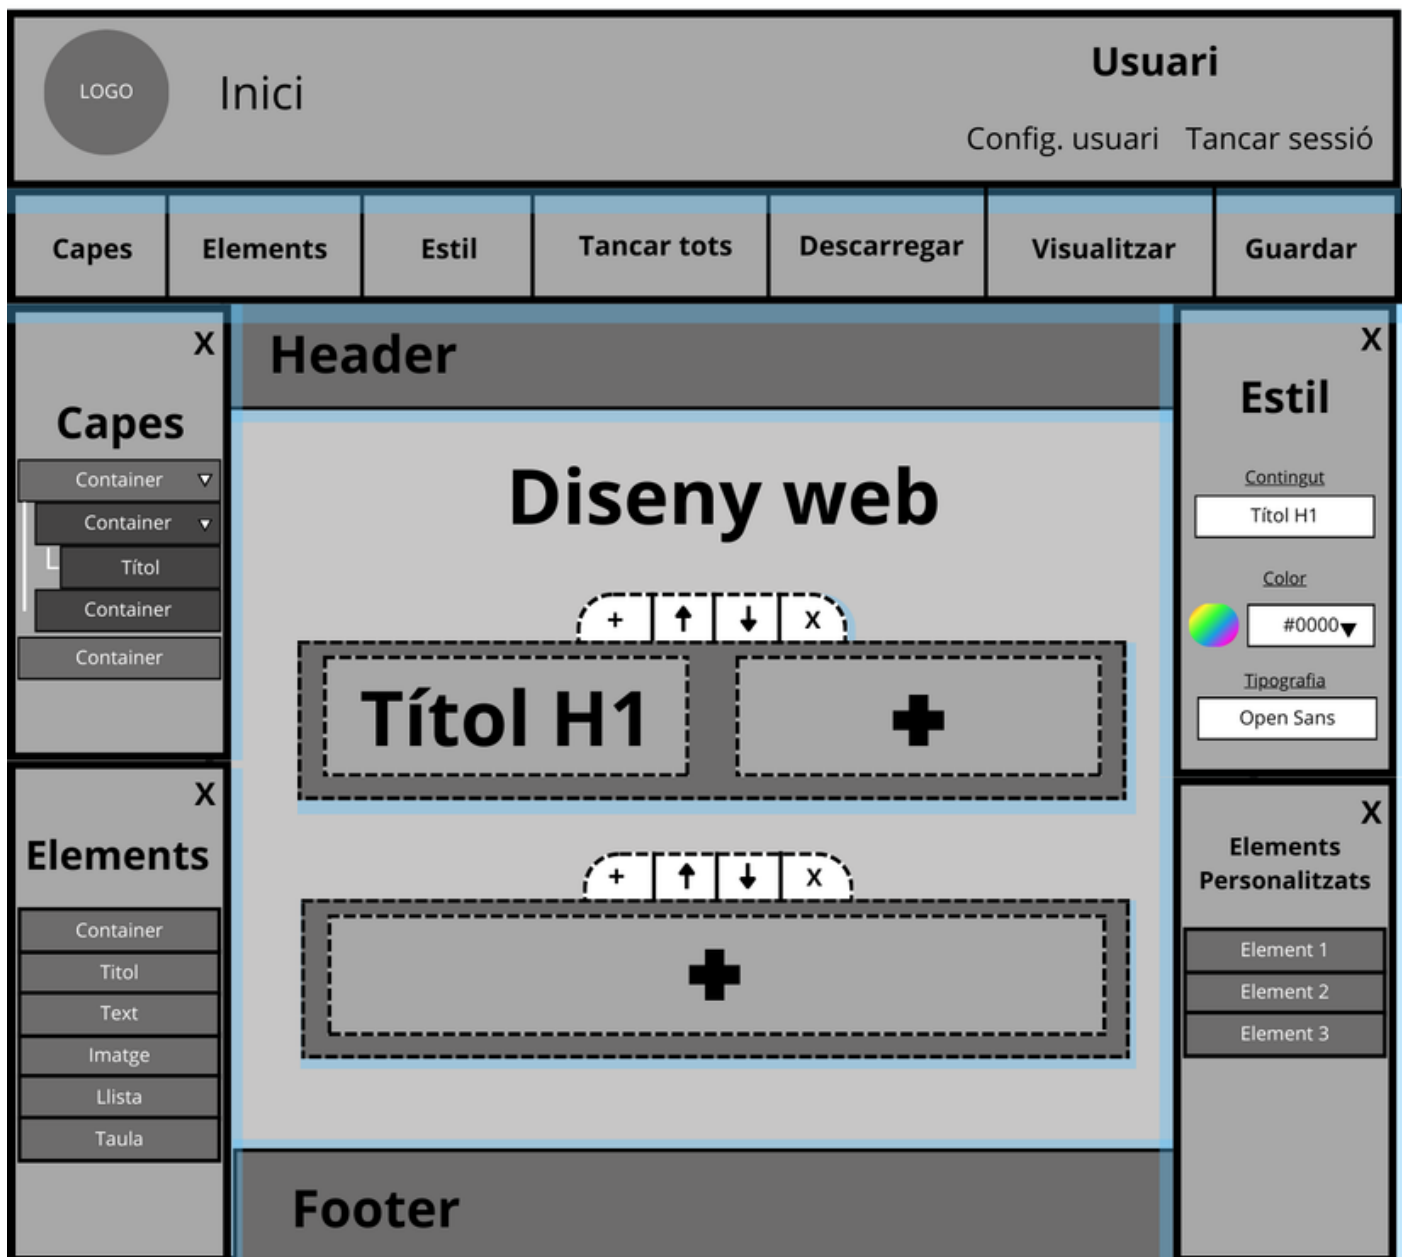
LOGO

Inici

Usuari

Config. usuari Tancar sessió

| Capes | Elements | Estil | Tancar tots | Descarregar | Visualitzar | Guardar |
|---|---|---|---|---|---|---|

X

Capes

Container
Container
Títol
Container
Container

X

Elements

Container
Titol
Text
Imatge
Llista
Taula

Header

Diseny web

+ ↑ ↓ X

Títol H1

+ ↑ ↓ X

Footer

X

Estil

Contingut

Títol H1

Color

#0000

Tipografia

Open Sans

X

Elements Personalitzats

Element 1
Element 2
Element 3